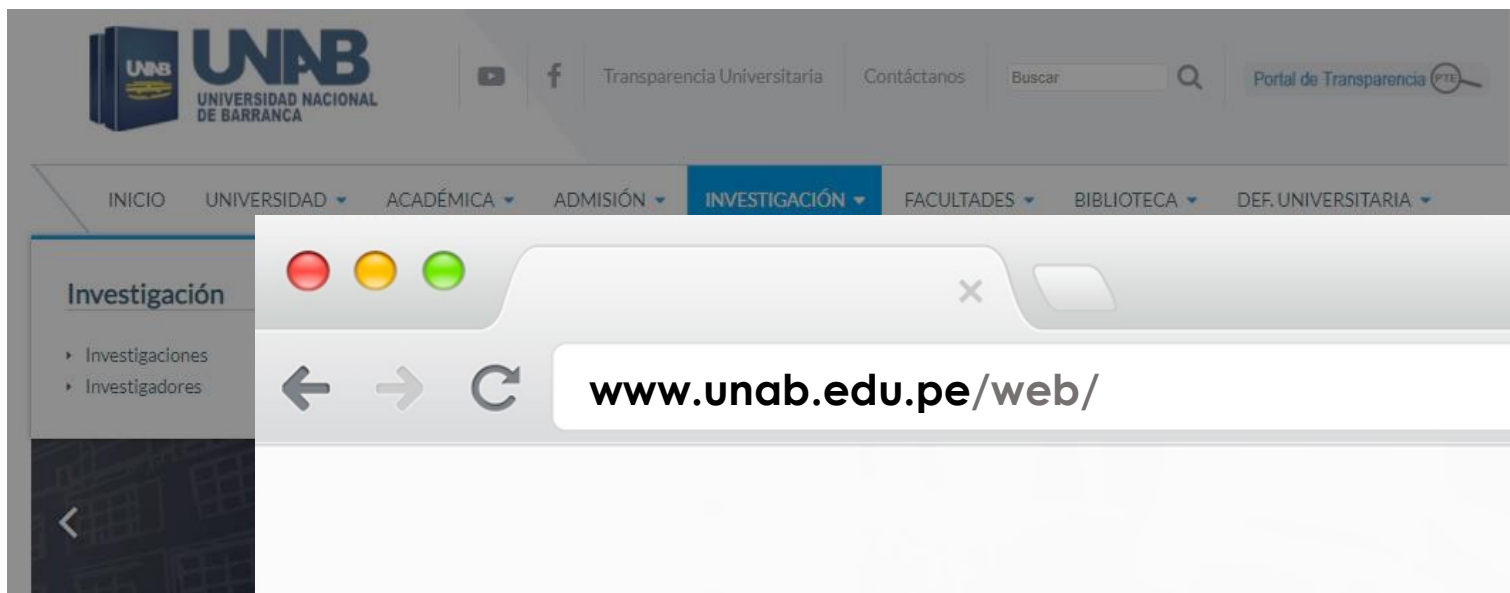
UNAB
UNAB
UNIVERSIDAD NACIONAL DE BARRANCA

Transparencia Universitaria Contáctanos Buscar Portal de Transparencia PTE

INICIO UNIVERSIDAD ACADÉMICA ADMISIÓN INVESTIGACIÓN FACULTADES BIBLIOTECA DEF. UNIVERSITARIA

Investigación

Investigaciones
Investigadores

www.unab.edu.pe/web/